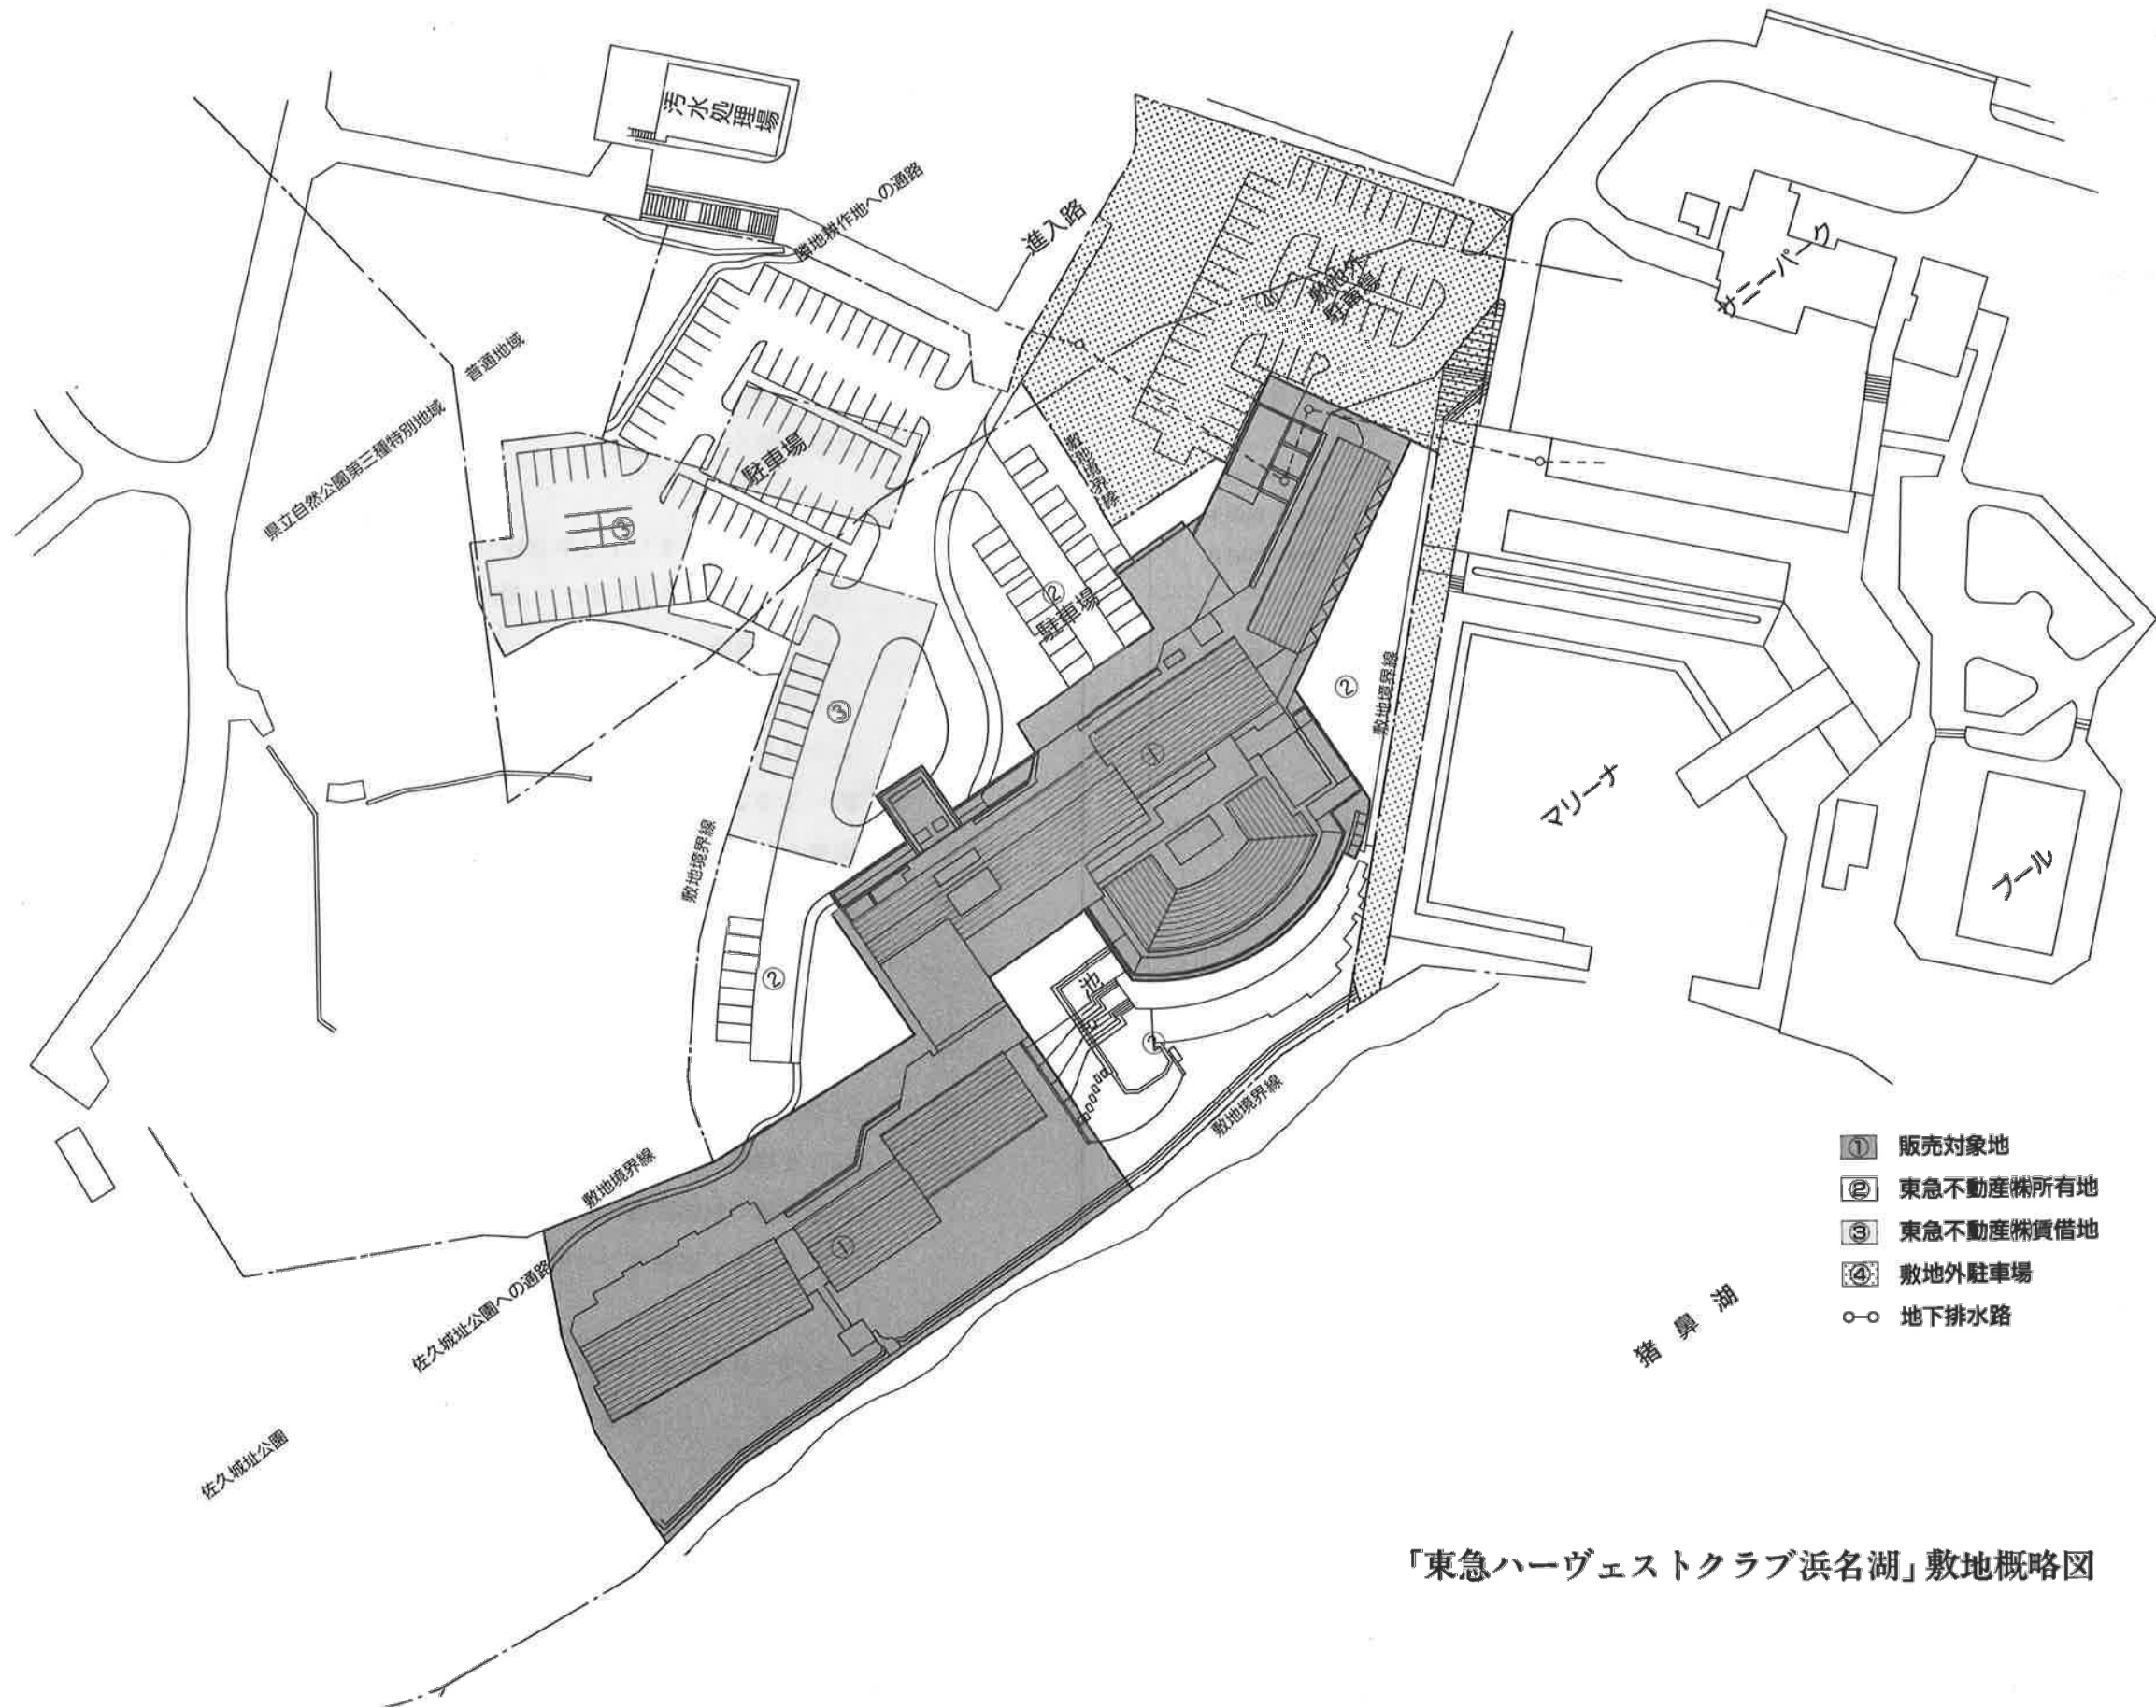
汚水処理場

隣地耕作地への通路

進入路

④ 敷地外駐車場

サニーパーク

普通地域

県立自然公園第三種特別地域

③

駐車場

敷地境界線

②

駐車場

③

②

敷地境界線

①

マリーナ

プール

敷地境界線

②

池

②

敷地境界線

敷地境界線

①

佐久城址公園への通路

佐久城址公園

猪鼻湖

① 販売対象地
② 東急不動産㈱所有地
③ 東急不動産㈱賃借地
④ 敷地外駐車場
○-○ 地下排水路

「東急ハーヴェストクラブ浜名湖」敷地概略図